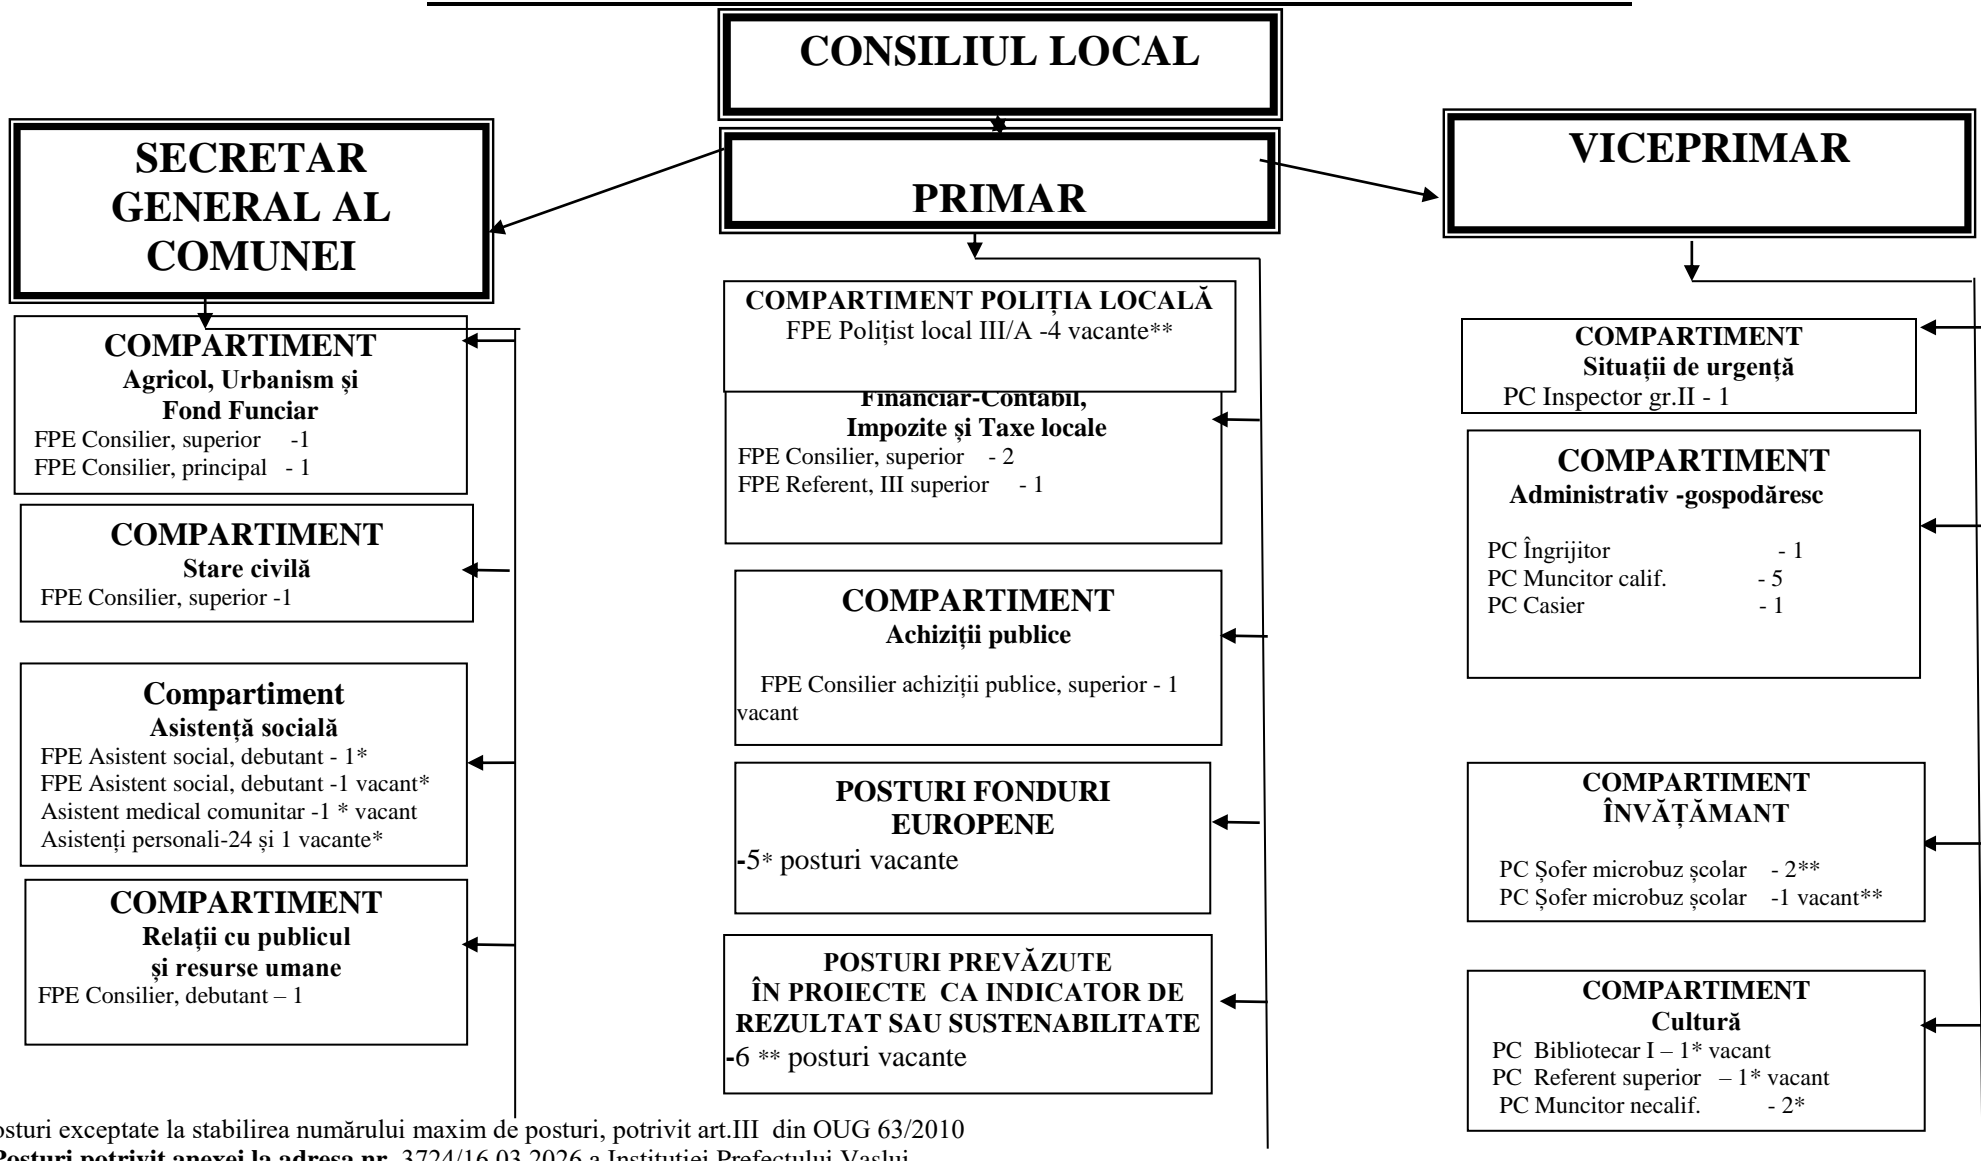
CONSILIUL LOCAL

SECRETAR GENERAL AL COMUNEI

PRIMAR

VICEPRIMAR

COMPARTIMENT
Agricol, Urbanism și Fond Funciar
FPE Consilier, superior -1
FPE Consilier, principal - 1

COMPARTIMENT
Stare civilă
FPE Consilier, superior -1

Compartiment
Asistență socială
FPE Asistent social, debutant - 1*
FPE Asistent social, debutant -1 vacant*
Asistent medical comunitar -1 * vacant
Asistenți personali-24 și 1 vacante*

COMPARTIMENT
Relații cu publicul și resurse umane
FPE Consilier, debutant – 1

COMPARTIMENT POLIȚIA LOCALĂ
FPE Polițist local III/A -4 vacante**

Financiar-Contabil, Impozite și Taxe locale
FPE Consilier, superior - 2
FPE Referent, III superior - 1

COMPARTIMENT
Achiziții publice
FPE Consilier achiziții publice, superior - 1 vacant

POSTURI FONDURI EUROPENE
-5* posturi vacante

POSTURI PREVĂZUTE ÎN PROIECTE CA INDICATOR DE REZULTAT SAU SUSTENABILITATE
-6 ** posturi vacante

COMPARTIMENT
Situații de urgență
PC Inspector gr.II - 1

COMPARTIMENT
Administrativ -gospodăresc
PC Îngrijitor - 1
PC Muncitor calif. - 5
PC Casier - 1

COMPARTIMENT
ÎNVĂȚĂMANT
PC Șofer microbuz școlar - 2**
PC Șofer microbuz școlar -1 vacant**

COMPARTIMENT
Cultură
PC Bibliotecar I – 1* vacant
PC Referent superior – 1* vacant
PC Muncitor necalif. - 2*

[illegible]osturi exceptate la stabilirea numărului maxim de posturi, potrivit art.III din OUG 63/2010
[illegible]Posturi potrivit anexei la adresa nr. 3724/16.03.2026 a Instituției Prefectului Vaslui